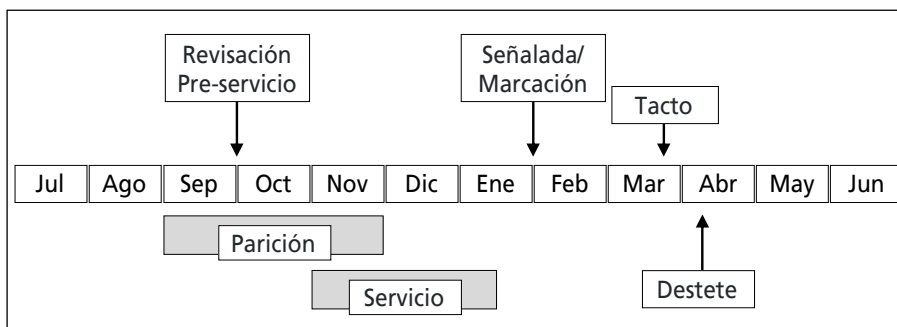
Revisación Pre-servicio

Señalada/ Marcación

Tacto

| Jul | Ago | Sep | Oct | Nov | Dic | Ene | Feb | Mar | Abr | May | Jun |
|---|---|---|---|---|---|---|---|---|---|---|---|

Parición

Servicio

Destete